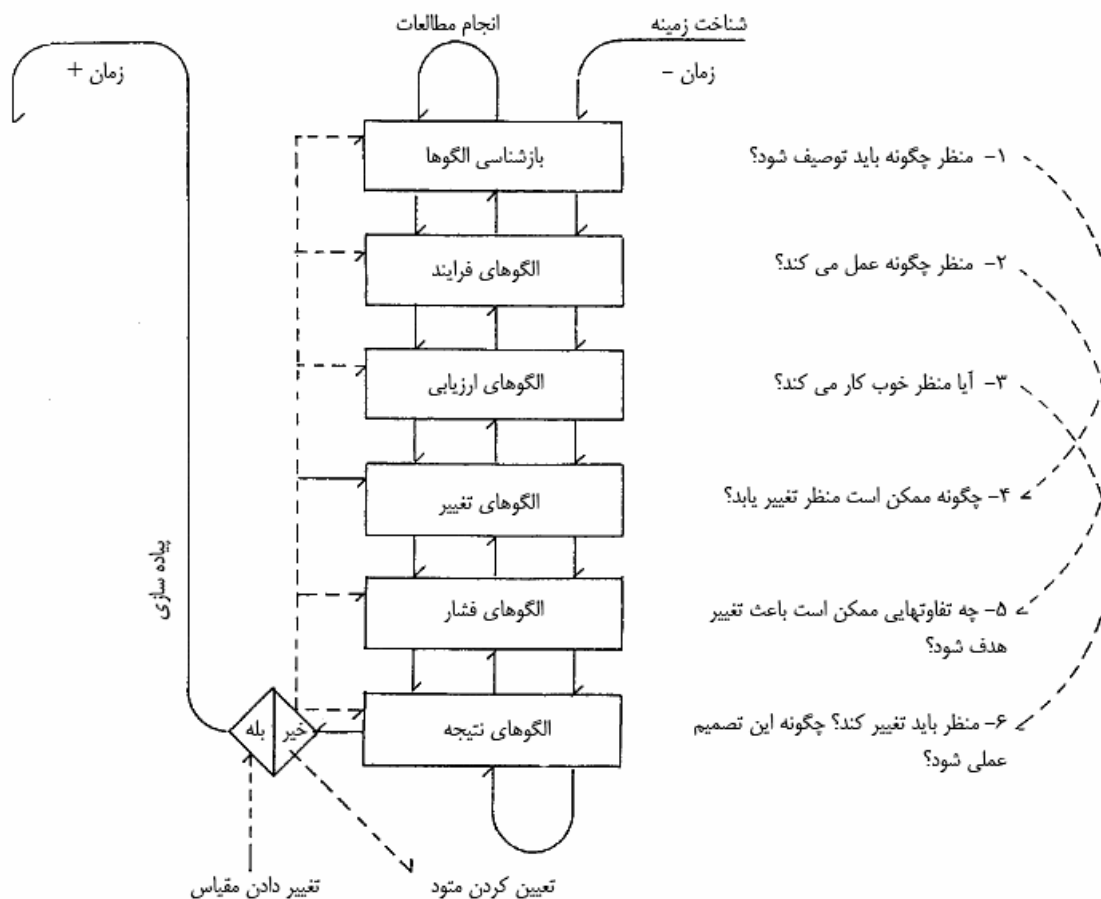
شناخت زمینه
انجام مطالعات
زمان +
زمان −

بازشناسی الگوها
الگوهای فرایند
الگوهای ارزیابی
الگوهای تغییر
الگوهای فشار
الگوهای نتیجه

۱− منظر چگونه باید توصیف شود؟
۲− منظر چگونه عمل می کند؟
۳− آیا منظر خوب کار می کند؟
۴− چگونه ممکن است منظر تغییر یابد؟
۵− چه تفاوتهایی ممکن است باعث تغییر هدف شود؟
۶− منظر باید تغییر کند؟ چگونه این تصمیم عملی شود؟

پیاده سازی
بله
خیر
تغییر دادن مقیاس
تعیین کردن متود